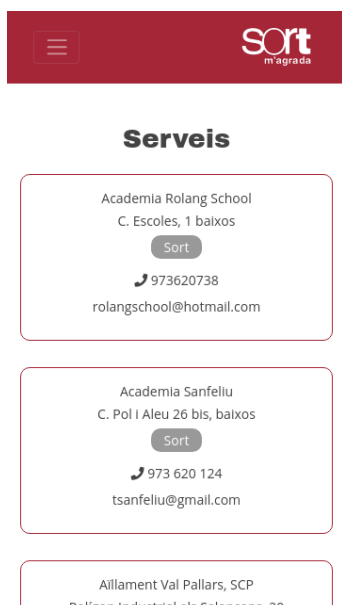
Sort m'agrada

Serveis

Academia Rolang School
C. Escoles, 1 baixos
Sort
973620738
rolangschool@hotmail.com

Academia Sanfeliu
C. Pol i Aleu 26 bis, baixos
Sort
973 620 124
tsanfeliu@gmail.com

Aïllament Val Pallars, SCP
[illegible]